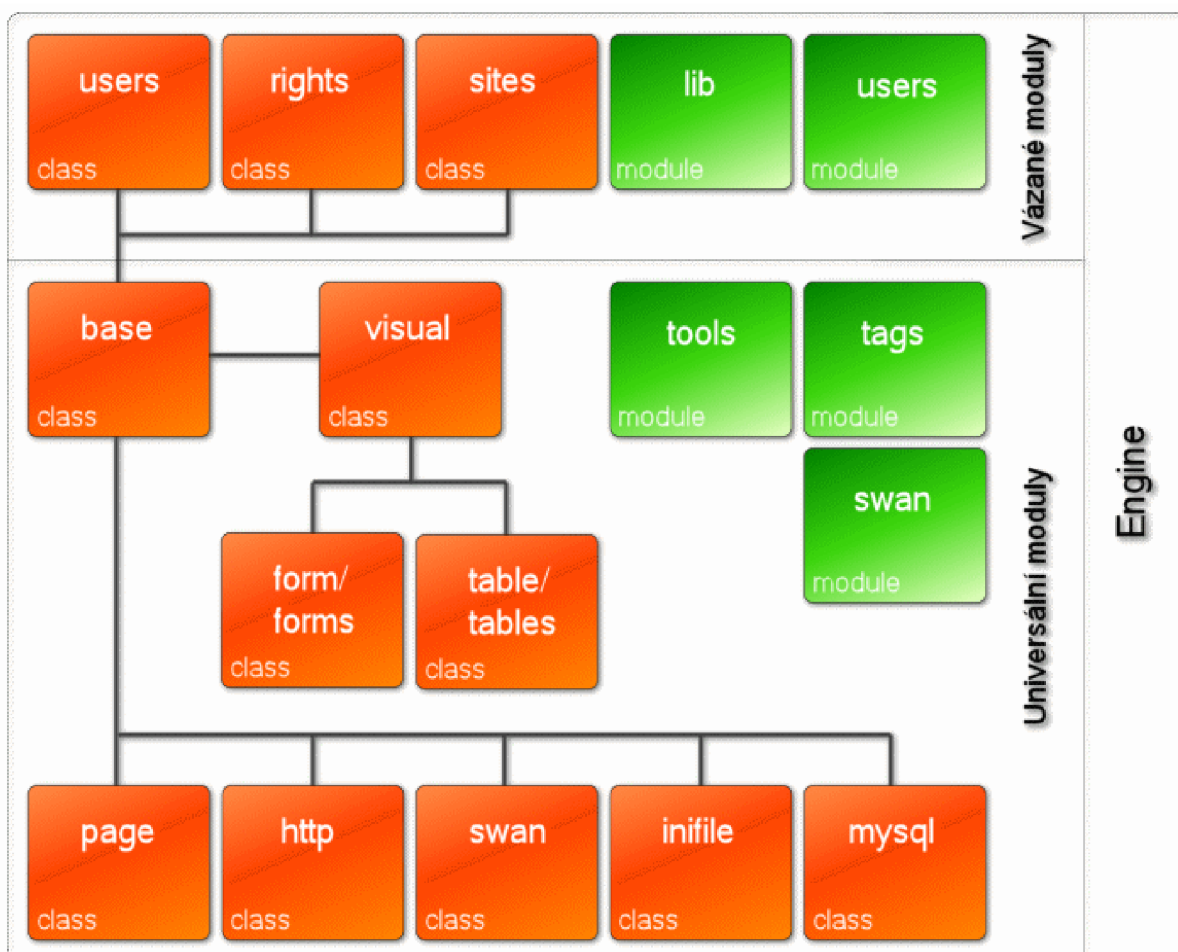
users
class

rights
class

sites
class

lib
module

users
module

Vázané moduly

base
class

visual
class

tools
module

tags
module

swan
module

form/
forms
class

table/
tables
class

Universální moduly

Engine

page
class

http
class

swan
class

inifile
class

mysql
class